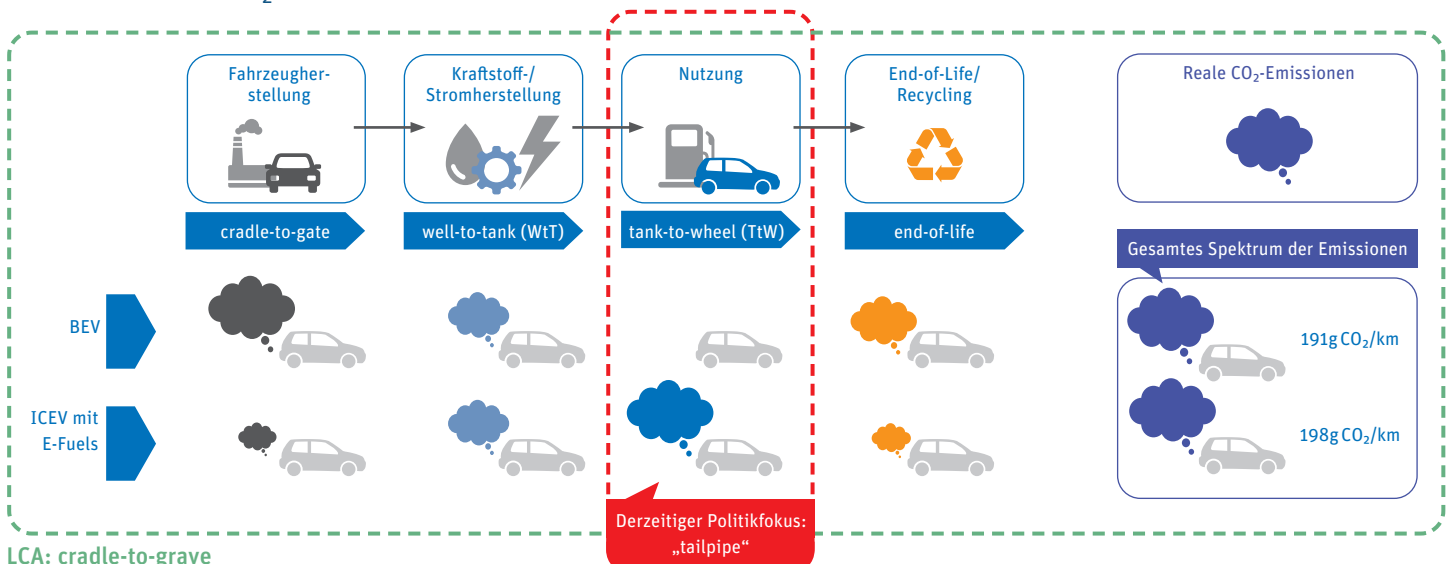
Fahrzeugherstellung

Kraftstoff-/ Stromherstellung

Nutzung

End-of-Life/ Recycling

Reale $CO_2$-Emissionen

cradle-to-gate

well-to-tank (WtT)

tank-to-wheel (TtW)

end-of-life

Gesamtes Spektrum der Emissionen

BEV

191g $CO_2$/km

ICEV mit E-Fuels

198g $CO_2$/km

Derzeitiger Politikfokus: „tailpipe“

LCA: cradle-to-grave